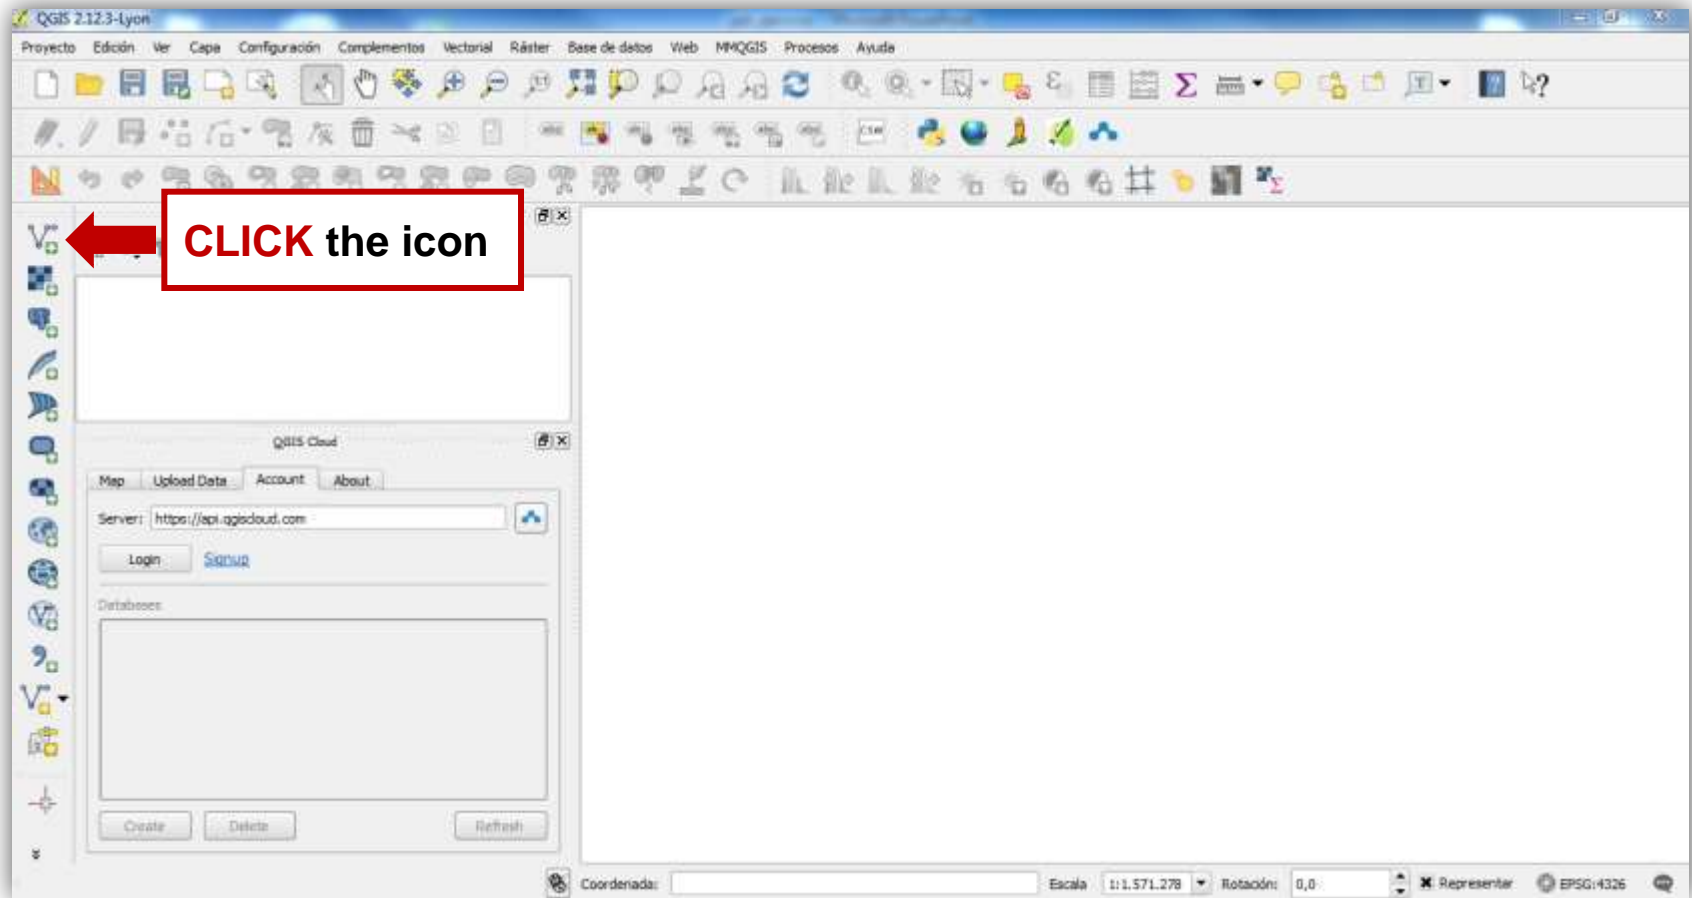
QGIS 2.12.3-Lyon

Proyecto Edición Ver Capa Configuración Complementos Vectorial Ráster Base de datos Web MMQGIS Procesos Ayuda

CLICK the icon

QGIS Cloud

Map Upload Data Account About

Server: https://api.qgiscloud.com

Login Signup

Databases

Create Delete Refresh

Coordenada: Escala 1:1.571.278 Rotación: 0,0 Representar EPSG:4326